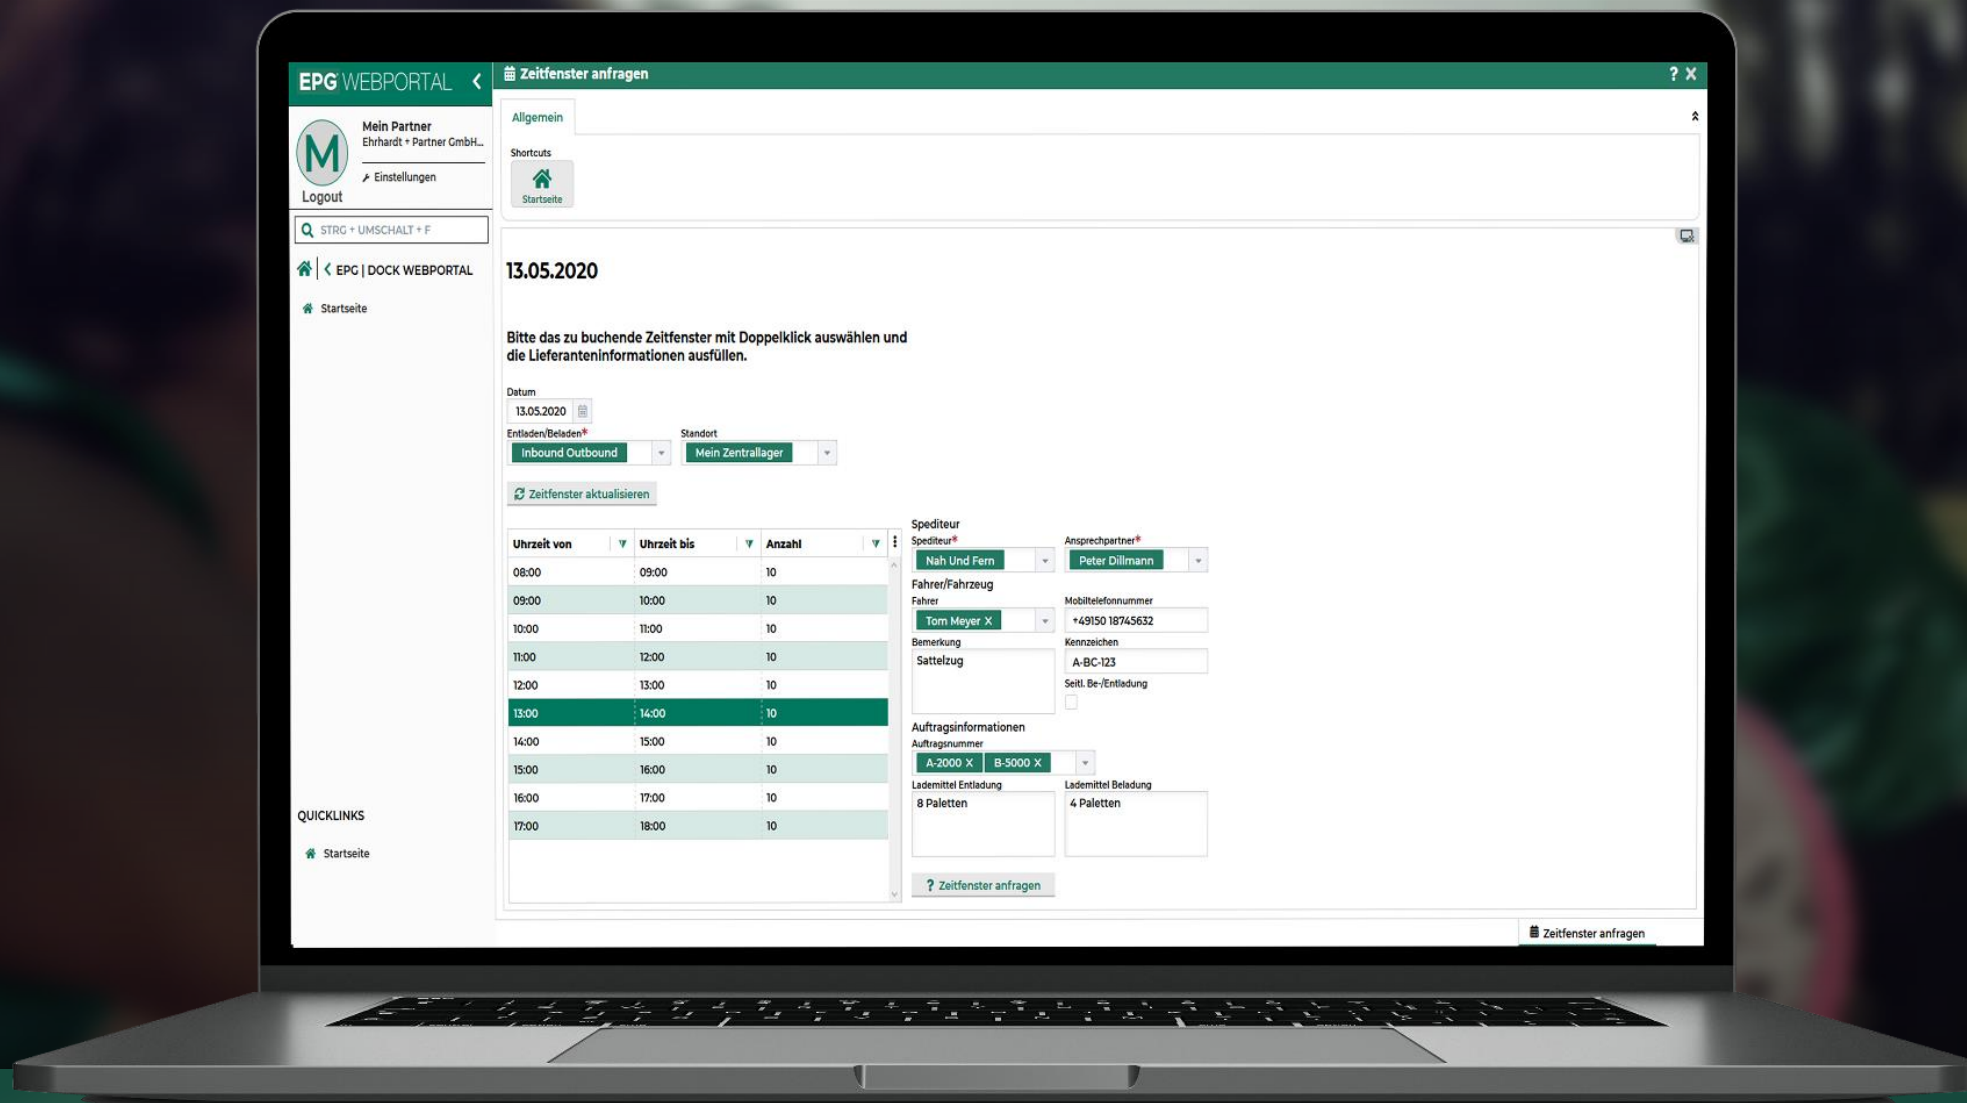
EPG WEBPORTAL

M
Mein Partner
Ehrhardt + Partner GmbH...
Einstellungen
Logout

STRG + UMSCHALT + F

EPG | DOCK WEBPORTAL

Startseite

QUICKLINKS

Startseite

Zeitfenster anfragen ? X

Allgemein

Shortcuts

Startseite

13.05.2020

Bitte das zu buchende Zeitfenster mit Doppelklick auswählen und die Lieferanteninformationen ausfüllen.

Datum
13.05.2020

Entladen/Beladen*
Inbound Outbound

Standort
Mein Zentrallager

Zeitfenster aktualisieren

| Uhrzeit von | Uhrzeit bis | Anzahl |
|---|---|---|
| 08:00 | 09:00 | 10 |
| 09:00 | 10:00 | 10 |
| 10:00 | 11:00 | 10 |
| 11:00 | 12:00 | 10 |
| 12:00 | 13:00 | 10 |
| 13:00 | 14:00 | 10 |
| 14:00 | 15:00 | 10 |
| 15:00 | 16:00 | 10 |
| 16:00 | 17:00 | 10 |
| 17:00 | 18:00 | 10 |

Spediteur
Spediteur*
Nah Und Fern
Ansprechpartner*
Peter Dillmann

Fahrer/Fahrzeug
Fahrer
Tom Meyer X
Mobiltelefonnummer
+49150 18745632
Bemerkung
Sattelzug
Kennzeichen
A-BC-123
Seitl. Be-/Entladung

Auftragsinformationen
Auftragsnummer
A-2000 X B-5000 X
Lademittel Entladung
8 Paletten
Lademittel Beladung
4 Paletten

? Zeitfenster anfragen

Zeitfenster anfragen